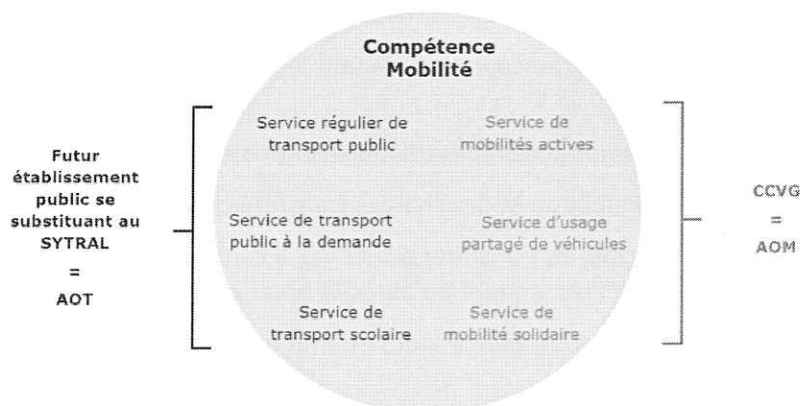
Compétence Mobilité

Futur établissement public se substituant au SYTRAL
=
AOT

Service régulier de transport public

Service de mobilités actives

Service de transport public à la demande

Service d'usage partagé de véhicules

Service de transport scolaire

Service de mobilité solidaire

CCVG
=
AOM